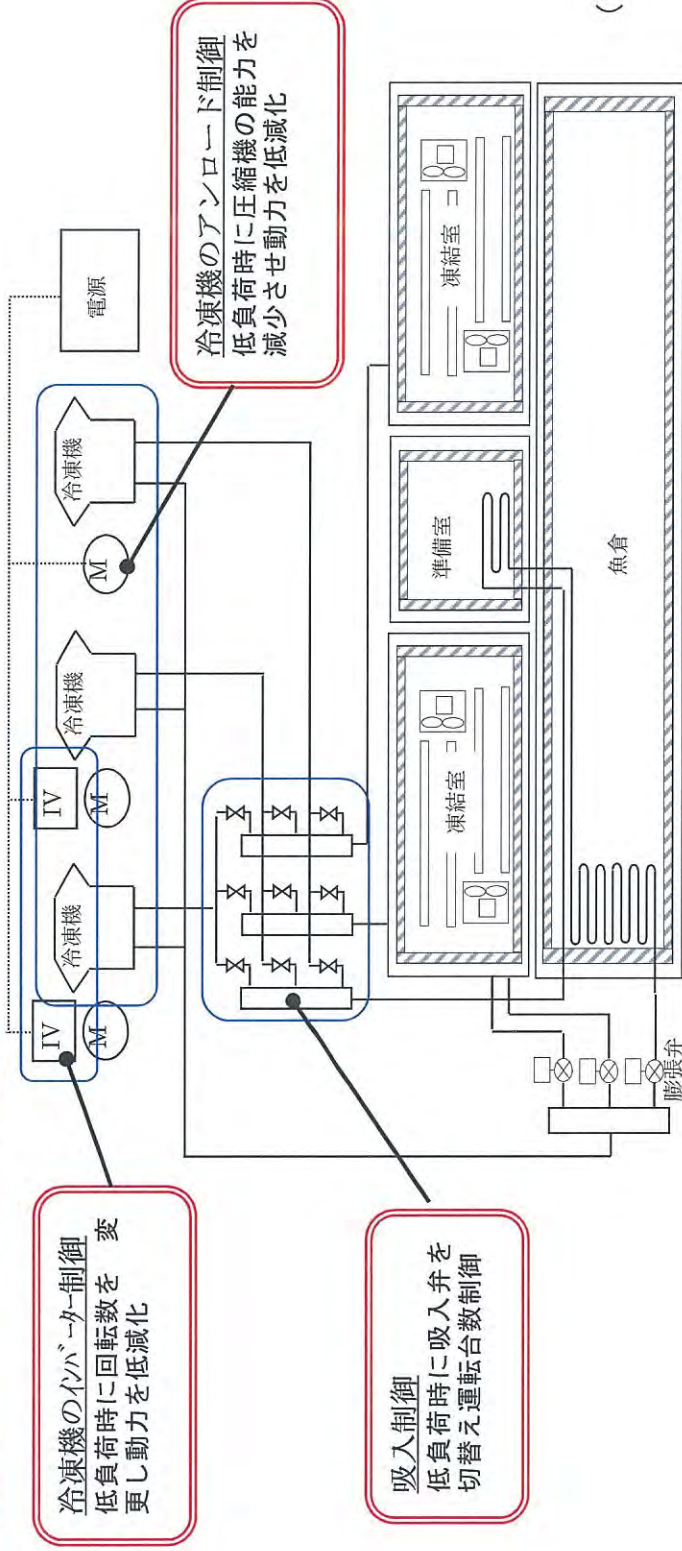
冷凍機のアンロード制御
低負荷時に圧縮機の能力を減少させ動力を低減化

電源

冷凍機

M

冷凍機

IV

M

冷凍機

IV

M

凍結室

準備室

凍結室

魚倉

膨張弁

冷凍機のインバーター制御
低負荷時に回転数を　変更し動力を低減化

吸入制御
低負荷時に吸入弁を切替え運転台数制御